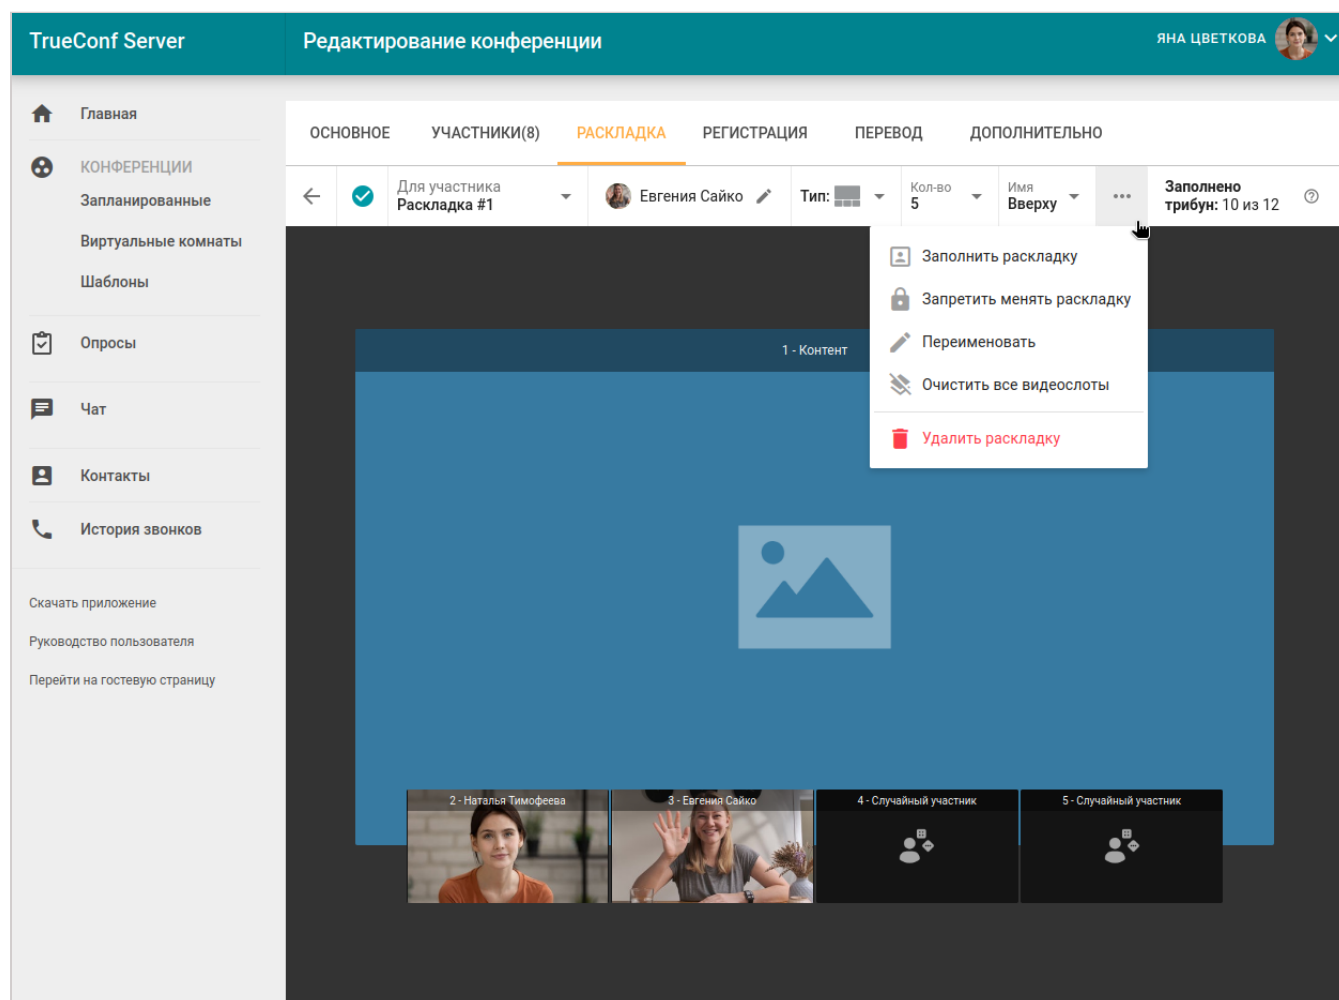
TrueConf Server

Редактирование конференции

ЯНА ЦВЕТКОВА

Главная

КОНФЕРЕНЦИИ

Запланированные

Виртуальные комнаты

Шаблоны

Опросы

Чат

Контакты

История звонков

Скачать приложение

Руководство пользователя

Перейти на гостевую страницу

ОСНОВНОЕ УЧАСТНИКИ(8) РАСКЛАДКА РЕГИСТРАЦИЯ ПЕРЕВОД ДОПОЛНИТЕЛЬНО

Для участника
Раскладка #1

Евгения Сайко

Тип:

Кол-во
5

Имя
Вверху

...

Заполнено трибун: 10 из 12

Заполнить раскладку

Запретить менять раскладку

Переименовать

Очистить все видеослоты

Удалить раскладку

1 - Контент

2 - Наталья Тимофеева

3 - Евгения Сайко

4 - Случайный участник

5 - Случайный участник